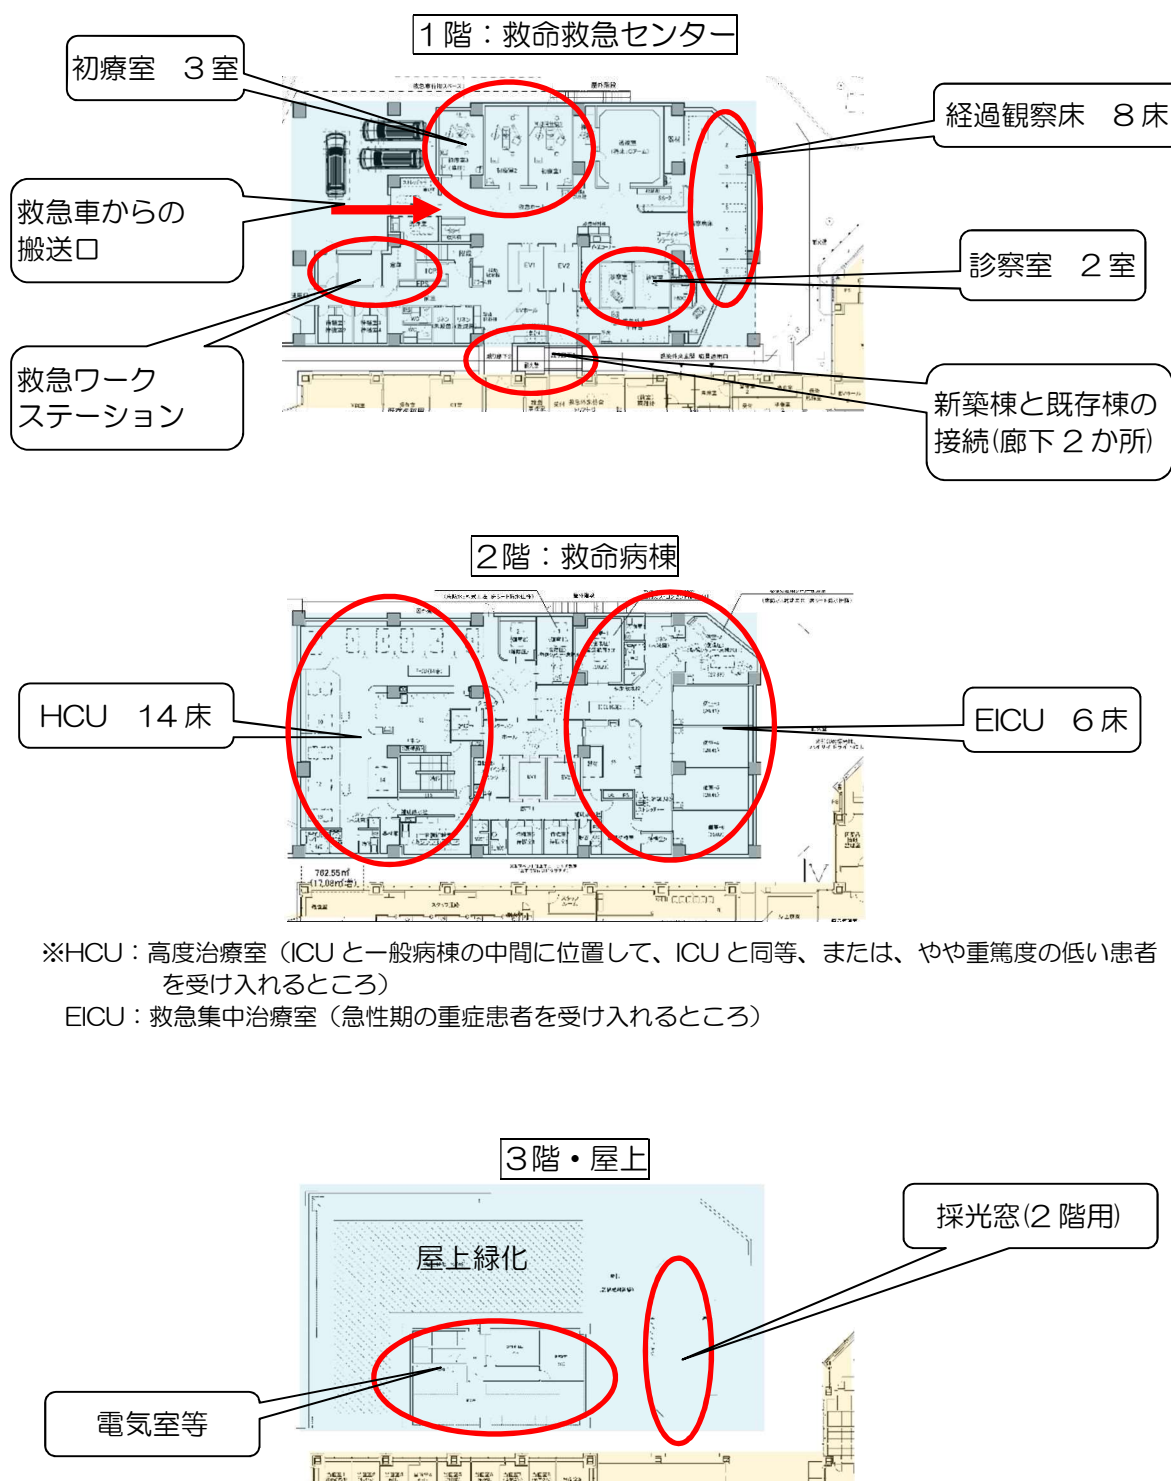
1階：救命救急センター

初療室　３室

経過観察床　８床

救急車からの搬送口

診察室　２室

救急ワークステーション

新築棟と既存棟の接続(廊下２か所)

2階：救命病棟

HCU　14床

EICU　６床

※HCU：高度治療室（ICU と一般病棟の中間に位置して、ICU と同等、または、やや重篤度の低い患者を受け入れるところ）
EICU：救急集中治療室（急性期の重症患者を受け入れるところ）

3階・屋上

採光窓(2階用)

屋上緑化

電気室等